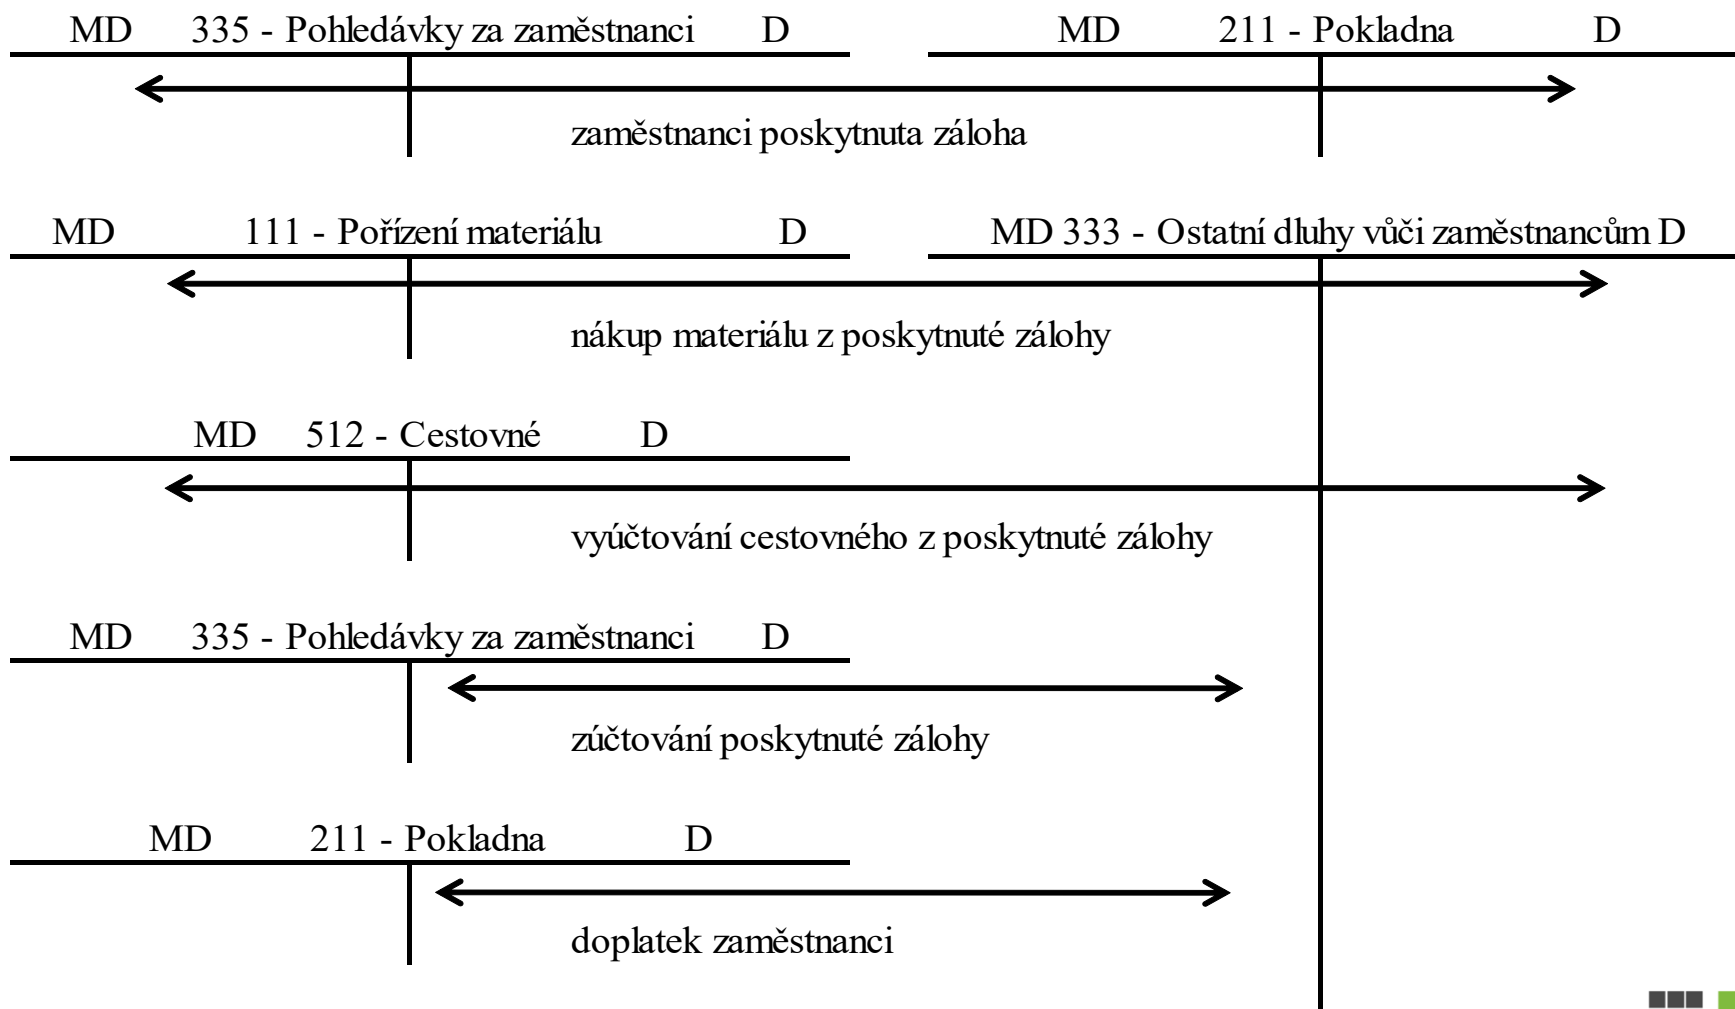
MD 335 - Pohledávky za zaměstnanci D

MD 211 - Pokladna D

zaměstnanci poskytnuta záloha

MD 111 - Pořízení materiálu D

MD 333 - Ostatní dluhy vůči zaměstnancům D

nákup materiálu z poskytnuté zálohy

MD 512 - Cestovné D

vyúčtování cestovného z poskytnuté zálohy

MD 335 - Pohledávky za zaměstnanci D

zúčtování poskytnuté zálohy

MD 211 - Pokladna D

doplatek zaměstnanci